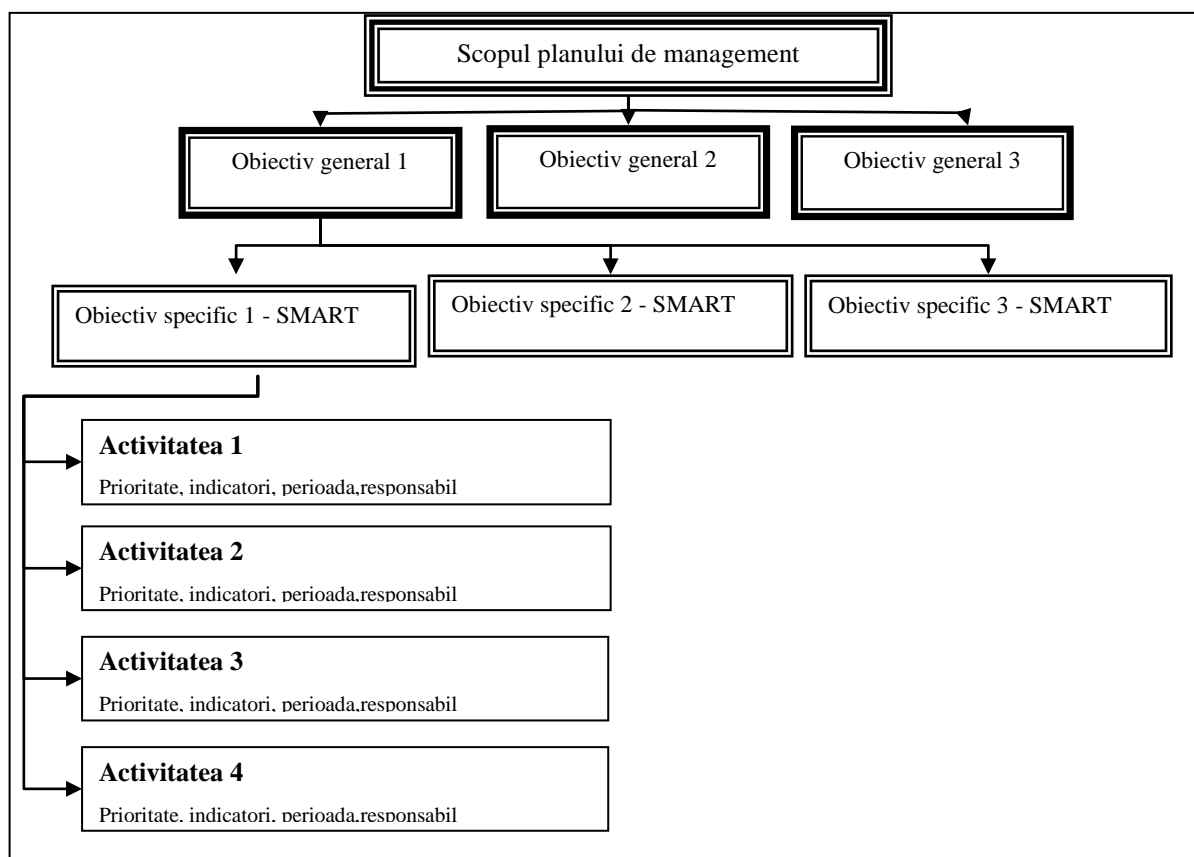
Scopul planului de management

Obiectiv general 1

Obiectiv general 2

Obiectiv general 3

Obiectiv specific 1 - SMART

Obiectiv specific 2 - SMART

Obiectiv specific 3 - SMART

**Activitatea 1**

Prioritate, indicatori, perioada,responsabil

**Activitatea 2**

Prioritate, indicatori, perioada,responsabil

**Activitatea 3**

Prioritate, indicatori, perioada,responsabil

**Activitatea 4**

Prioritate, indicatori, perioada,responsabil